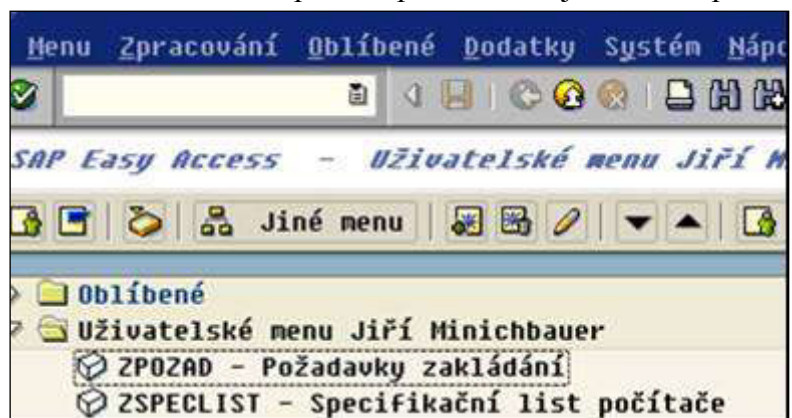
Menu Zpracování Oblíbené Dodatky Systém Nápo

SAP Easy Access - Uživatelské menu Jiří M

Jiné menu

Oblíbené
Uživatelské menu Jiří Minichbauer
ZPOZAD - Požadavky zakládání
ZSPECLIST - Specifikační list počítače